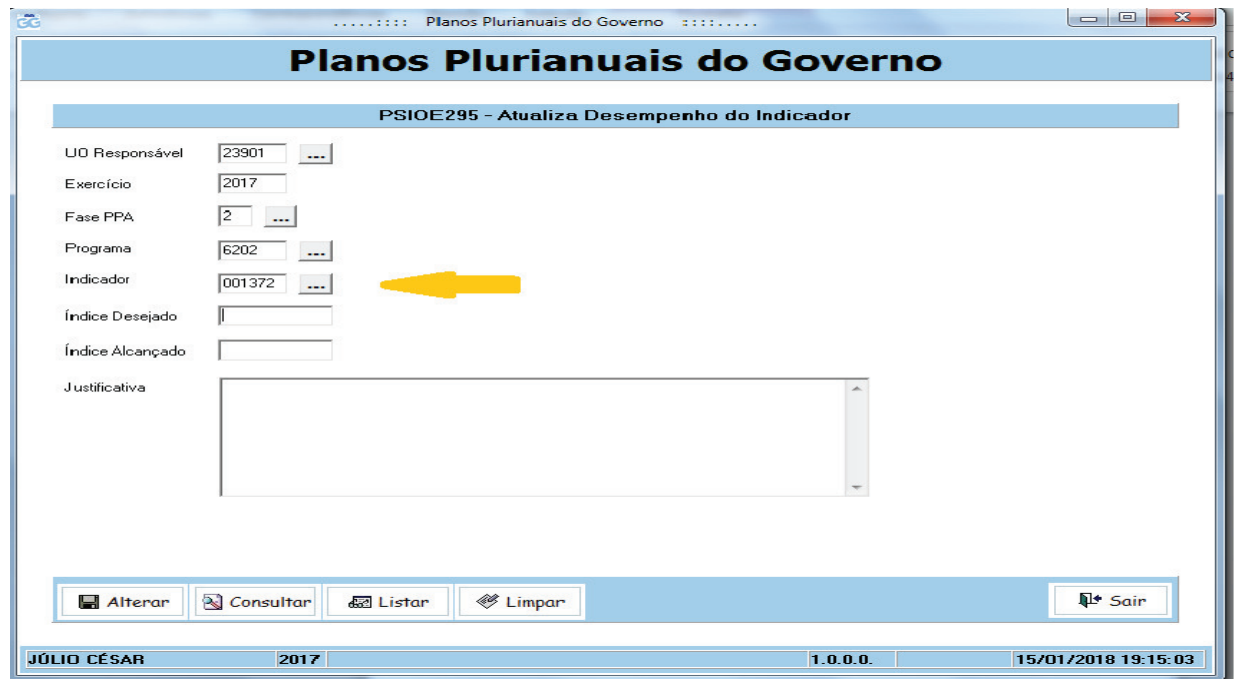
.....:::: Planos Plurianuais do Governo ::::.....

Planos Plurianuais do Governo

PSIOE295 - Atualiza Desempenho do Indicador

UO Responsável 23901 ...

Exercício 2017

Fase PPA 2 ...

Programa 6202 ...

Indicador 001372 ...

Índice Desejado

Índice Alcançado

Justificativa

Alterar Consultar Listar Limpar Sair

JÚLIO CÉSAR 2017 1.0.0.0. 15/01/2018 19:15:03